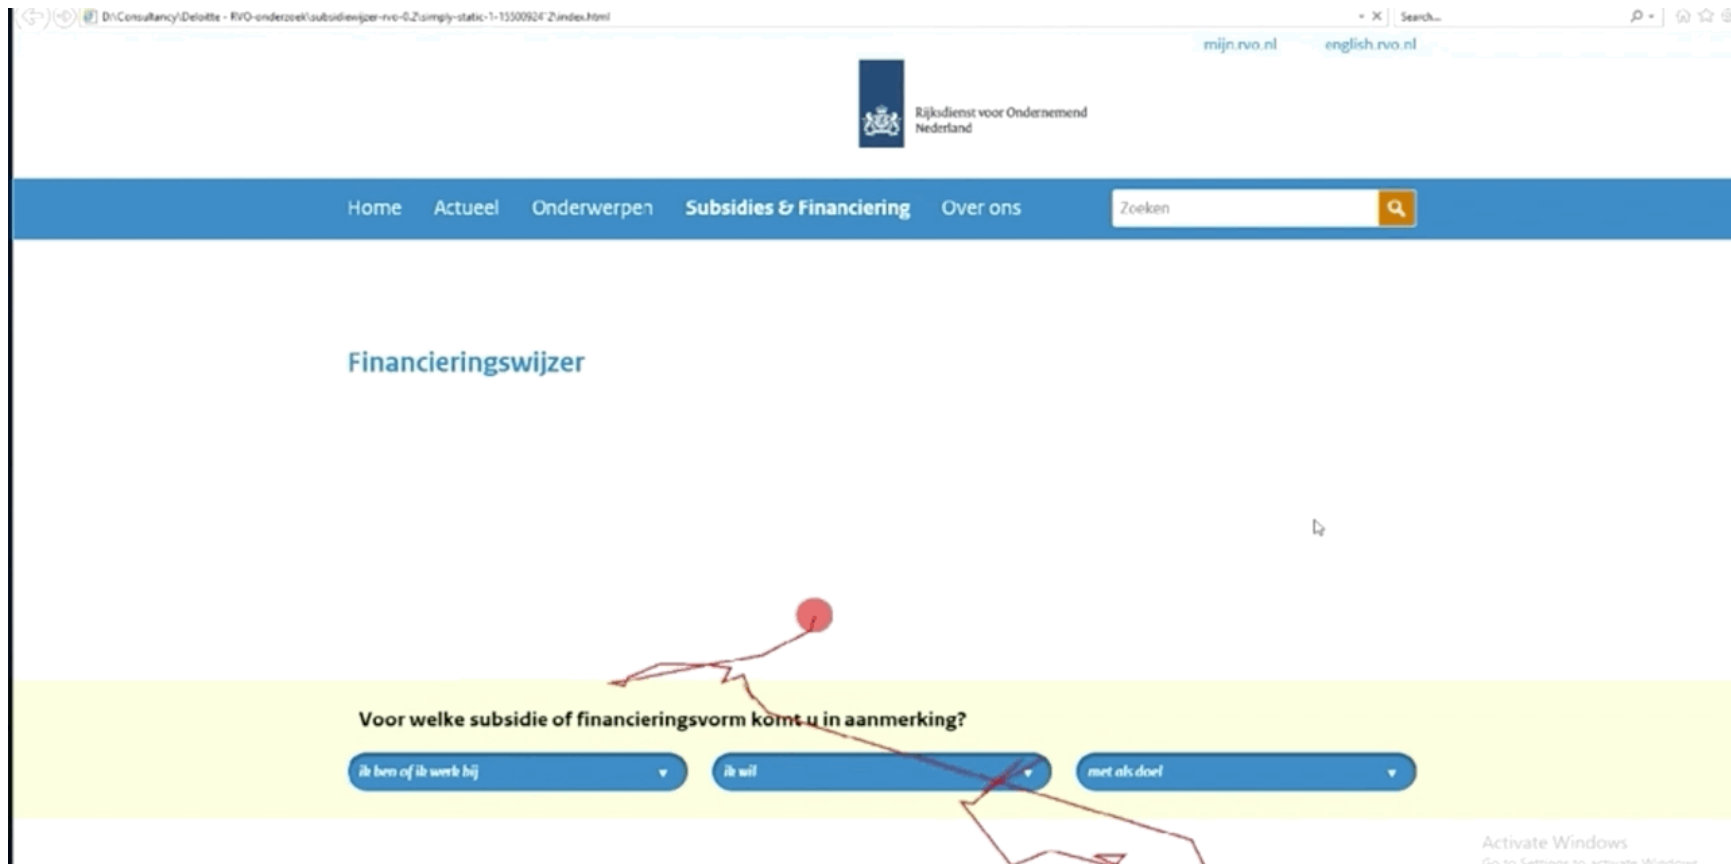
D:\Consultancy\Deloitte - RVO-onderzoek\subsidiewijzer-rvo-0.2\simply-static-1-15500924 2\index.html
Search...

mijn.rvo.nl english.rvo.nl

Rijksdienst voor Ondernemend Nederland

Home Actueel Onderwerpen Subsidies & Financiering Over ons
Zoeken

Financieringswijzer

Voor welke subsidie of financieringsvorm komt u in aanmerking?

ik ben of ik werk bij
ik wil
met als doel

Activate Windows
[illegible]